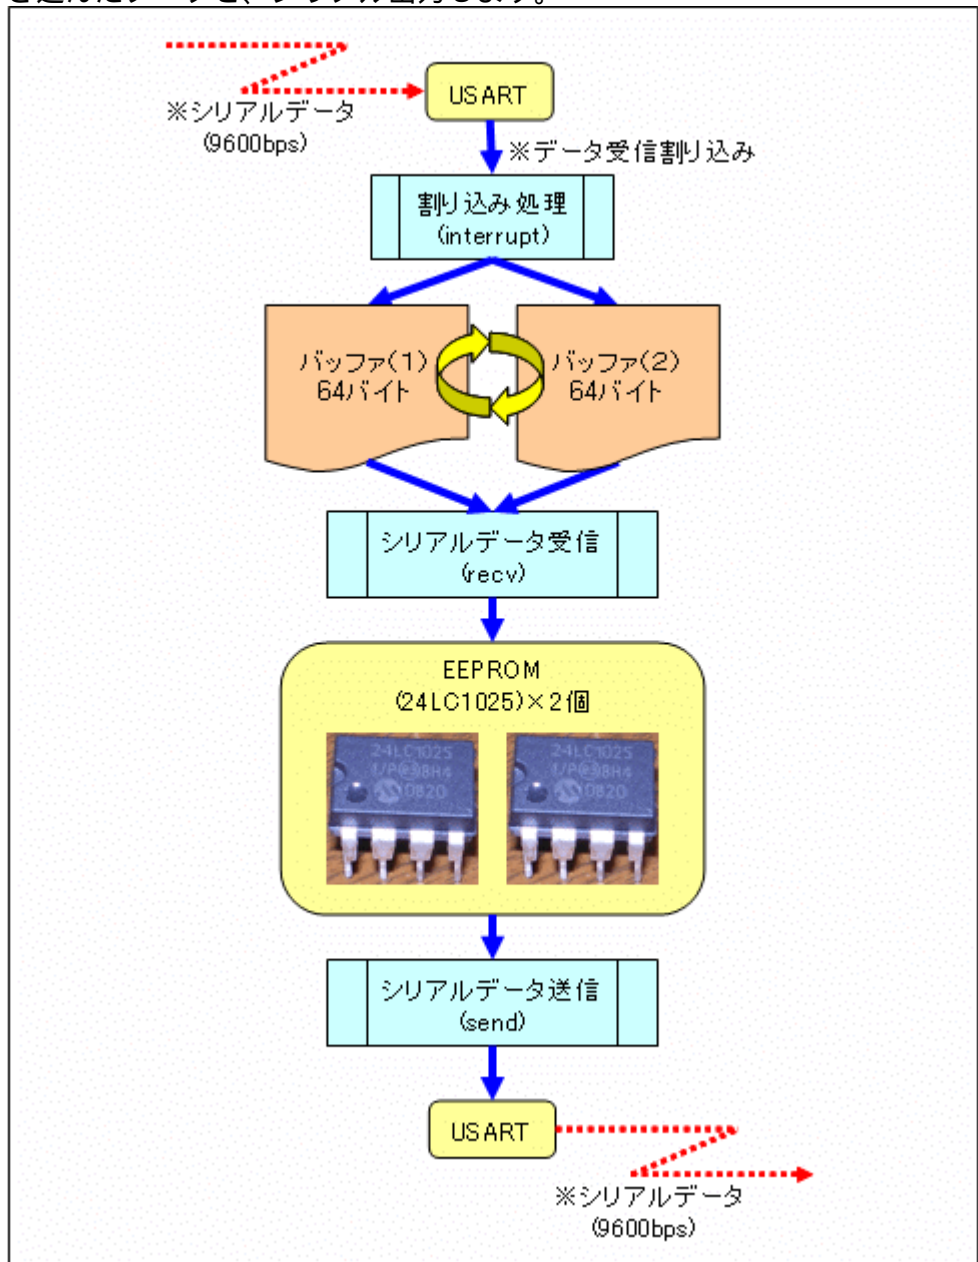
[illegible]

※シリアルデータ
(9600bps)

USART

※データ受信割り込み

割り込み処理
(interrupt)

バッファ(1)
64バイト

バッファ(2)
64バイト

シリアルデータ受信
(recv)

EEPROM
(24LC1025)×2個

24LC1025
I/P 8H4
0820

24LC1025
I/P 8H4
0820

シリアルデータ送信
(send)

USART

※シリアルデータ
(9600bps)